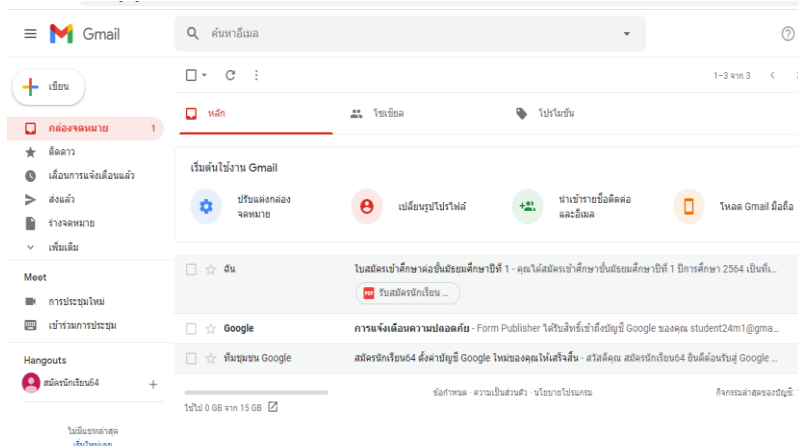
Gmail

ค้นหาอีเมล

1–3 จาก 3

เขียน

กล่องจดหมาย 1

ติดดาว

เลื่อนการแจ้งเตือนแล้ว

ส่งแล้ว

ร่างจดหมาย

เพิ่มเติม

Meet

การประชุมใหม่

เข้าร่วมการประชุม

Hangouts

สมัครนักเรียน64

ไม่มีแชทล่าสุด

หลัก

โซเชียล

โปรโมชัน

เริ่มต้นใช้งาน Gmail

ปรับแต่งกล่องจดหมาย

เปลี่ยนรูปโปรไฟล์

นำเข้ารายชื่อติดต่อและอีเมล

โหลด Gmail มือถือ

ฉัน ใบสมัครเข้าศึกษาต่อชั้นมัธยมศึกษาปีที่ 1 - คุณได้สมัครเข้าศึกษาชั้นมัธยมศึกษาปีที่ 1 ปีการศึกษา 2564 เป็นที่...

รับสมัครนักเรียน ...

Google การแจ้งเตือนความปลอดภัย - Form Publisher ได้รับสิทธิ์เข้าถึงบัญชี Google ของคุณ student24m1@gma...

ทีมชุมชน Google สมัครนักเรียน64 ตั้งค่าบัญชี Google ใหม่ของคุณให้เสร็จสิ้น - สวัสดีคุณ สมัครนักเรียน64 ยินดีต้อนรับสู่ Google ...

ใช้ไป 0 GB จาก 15 GB

ข้อกำหนด · ความเป็นส่วนตัว · นโยบายโปรแกรม

กิจกรรมล่าสุดของบัญชี: